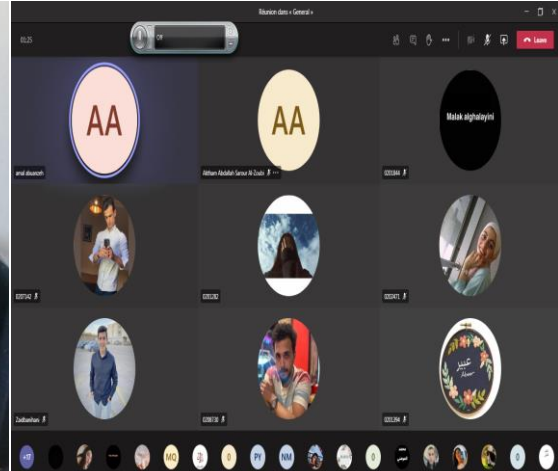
Réunion dans « General »

01:25

Off

Leave

AA

AA

Malak alghalayini

amal alswaneh

Alsham Abdallah Sarour Al Zoubi

0201844

0201542

0201282

0202471

Zaidbashan

0208730

0201294

+17

MQ

PY

NM